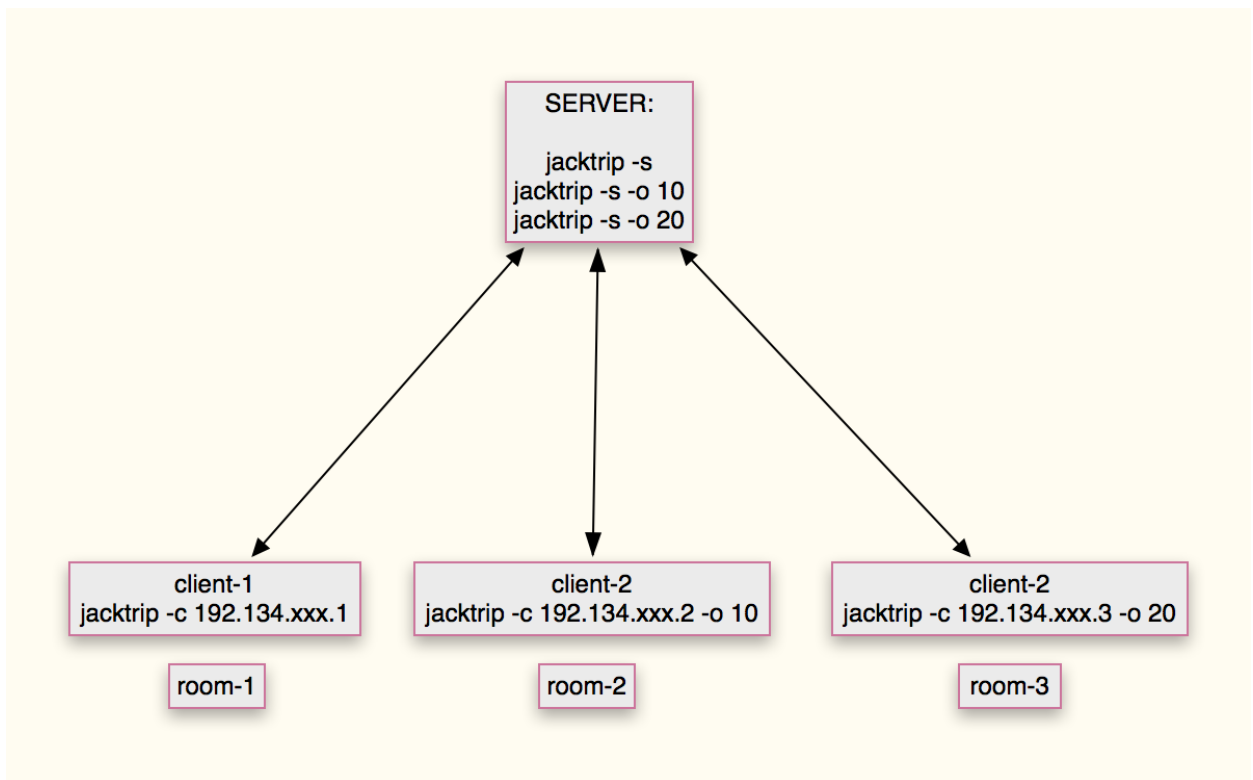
SERVER:

jacktrip -s
jacktrip -s -o 10
jacktrip -s -o 20

client-1
jacktrip -c 192.134.xxx.1

room-1

client-2
jacktrip -c 192.134.xxx.2 -o 10

room-2

client-2
jacktrip -c 192.134.xxx.3 -o 20

room-3